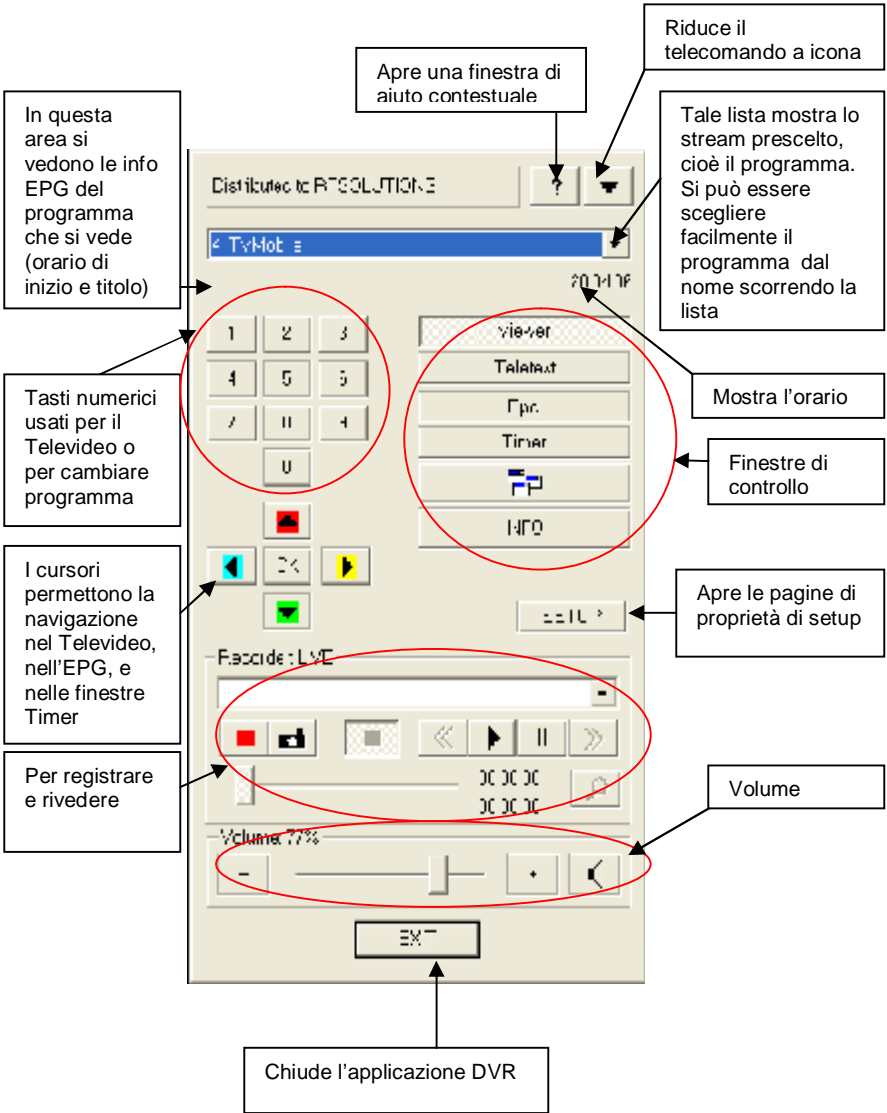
Riduce il telecomando a icona

Apre una finestra di aiuto contestuale

In questa area si vedono le info EPG del programma che si vede (orario di inizio e titolo)

Tale lista mostra lo stream prescelto, cioè il programma. Si può essere scegliere facilmente il programma dal nome scorrendo la lista

Distributed to RESOLUTIONS

?

4 TvMobile

20:04:06

1 2 3

4 5 6

7 8 9

0

Viewer

Teletext

Epg

Timer

INFO

Mostra l'orario

Tasti numerici usati per il Televideo o per cambiare programma

Finestre di controllo

OK

I cursori permettono la navigazione nel Televideo, nell'EPG, e nelle finestre Timer

SETUP

Apre le pagine di proprietà di setup

Recorder: LIVE

00:00:00

00:00:00

Per registrare e rivedere

Volume

Volume 77%

-

+

EXIT

Chiude l'applicazione DVR